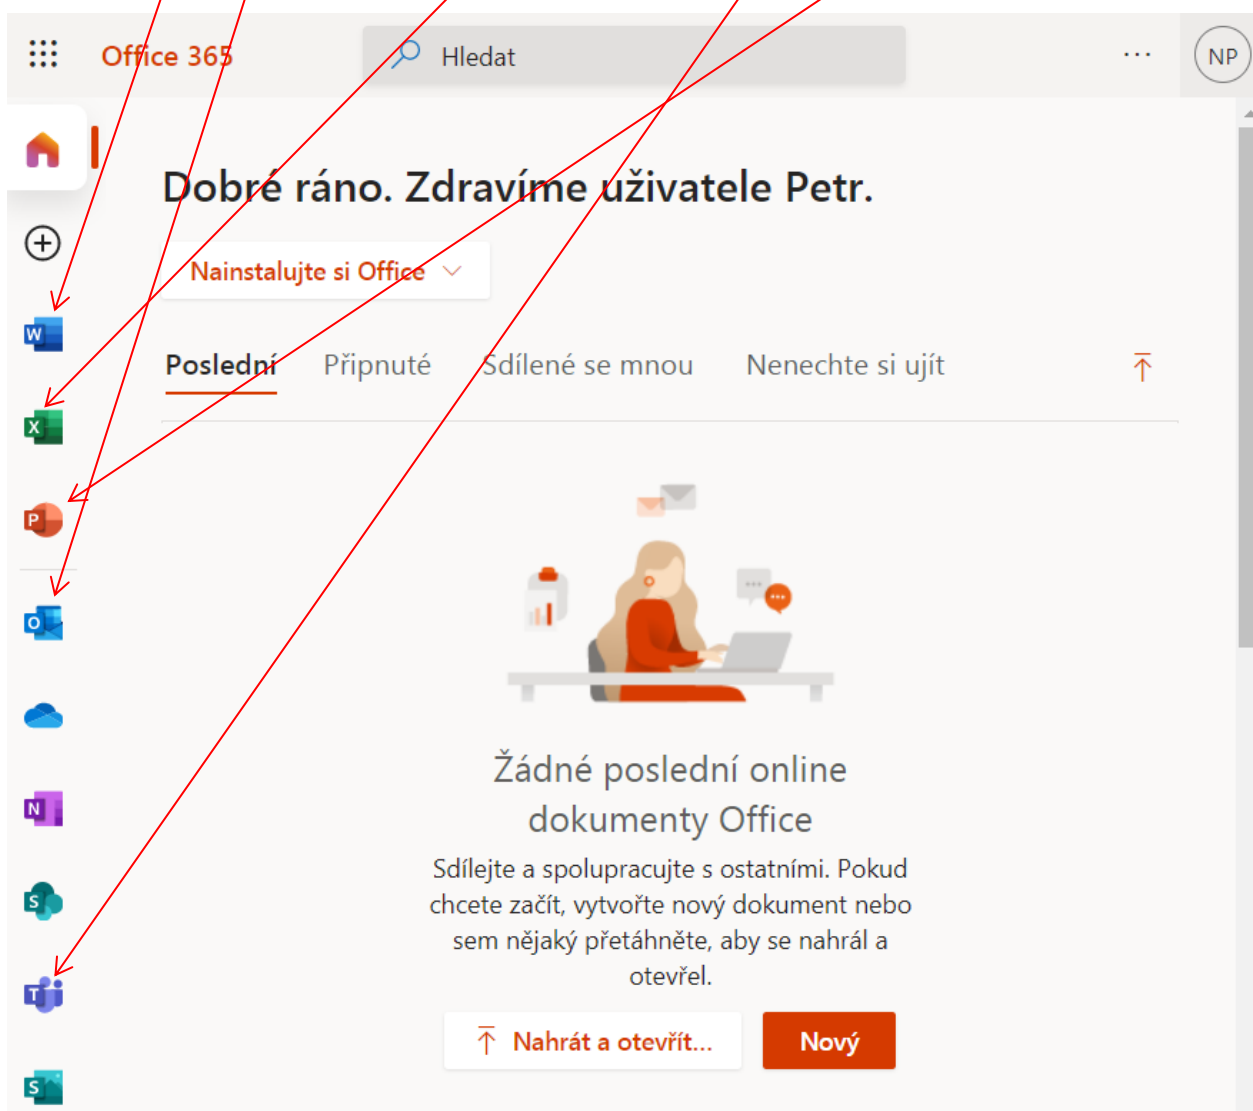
Office 365

Hledat

···

NP

Dobré ráno. Zdravíme uživatele Petr.

Nainstalujte si Office

Poslední

Připnuté

Sdílené se mnou

Nenechte si ujít

Žádné poslední online dokumenty Office

Sdílejte a spolupracujte s ostatními. Pokud chcete začít, vytvořte nový dokument nebo sem nějaký přetáhněte, aby se nahrál a otevřel.

Nahrát a otevřít...

Nový